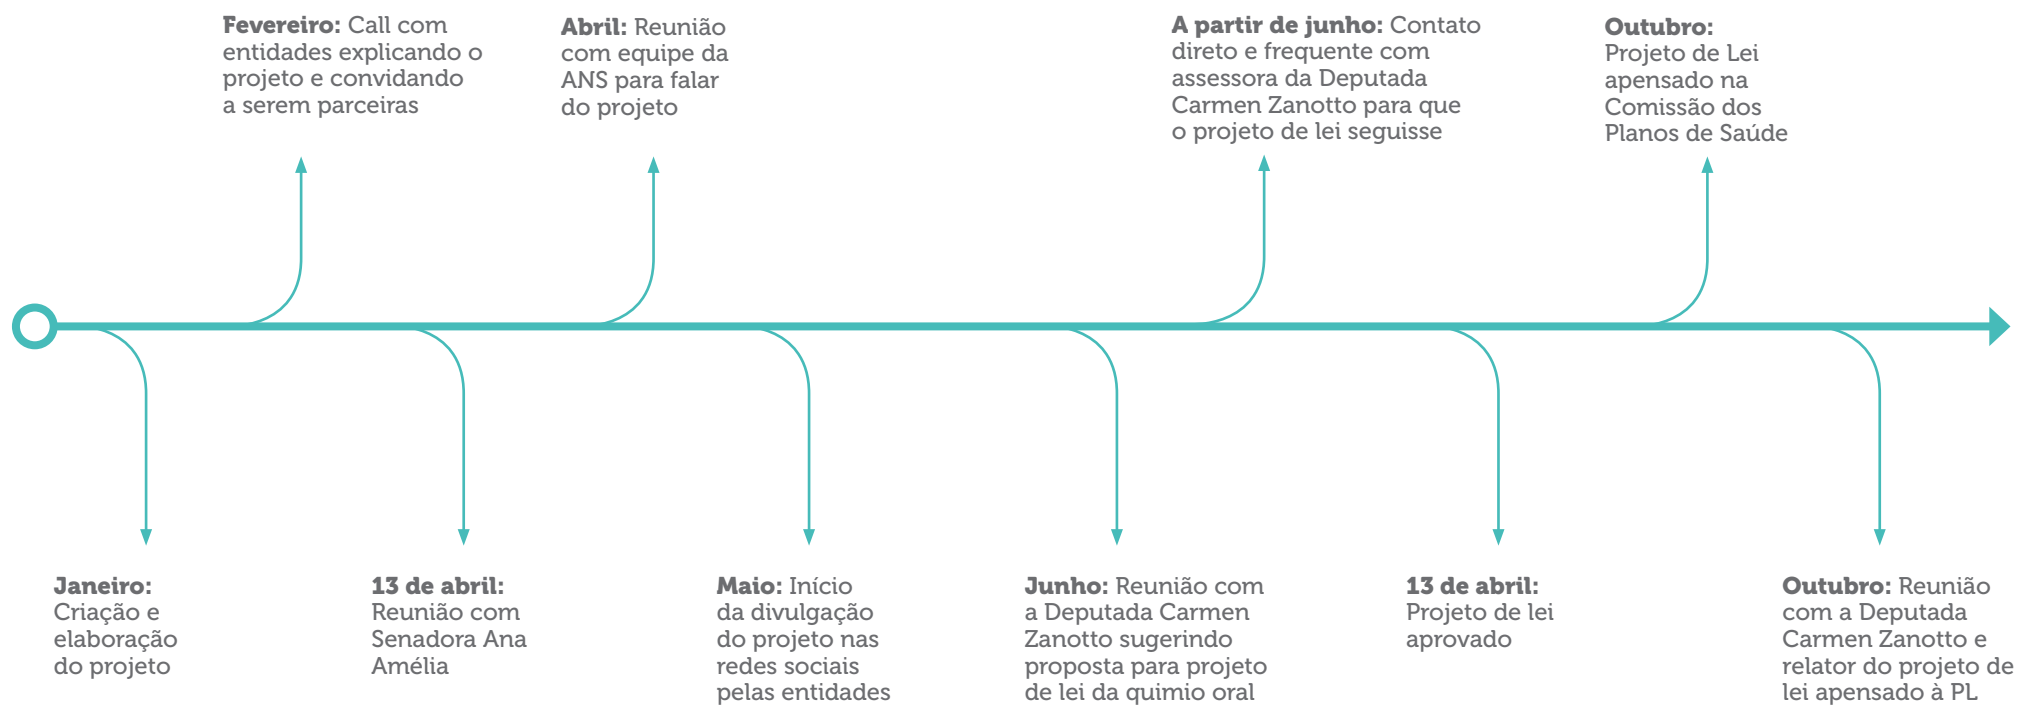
**Fevereiro:** Call com entidades explicando o projeto e convidando a serem parceiras

**Abril:** Reunião com equipe da ANS para falar do projeto

**A partir de junho:** Contato direto e frequente com assessora da Deputada Carmen Zanotto para que o projeto de lei seguisse

**Outubro:** Projeto de Lei apensado na Comissão dos Planos de Saúde

**Janeiro:** Criação e elaboração do projeto

**13 de abril:** Reunião com Senadora Ana Amélia

**Maio:** Início da divulgação do projeto nas redes sociais pelas entidades

**Junho:** Reunião com a Deputada Carmen Zanotto sugerindo proposta para projeto de lei da quimio oral

**13 de abril:** Projeto de lei aprovado

**Outubro:** Reunião com a Deputada Carmen Zanotto e relator do projeto de lei apensado à PL